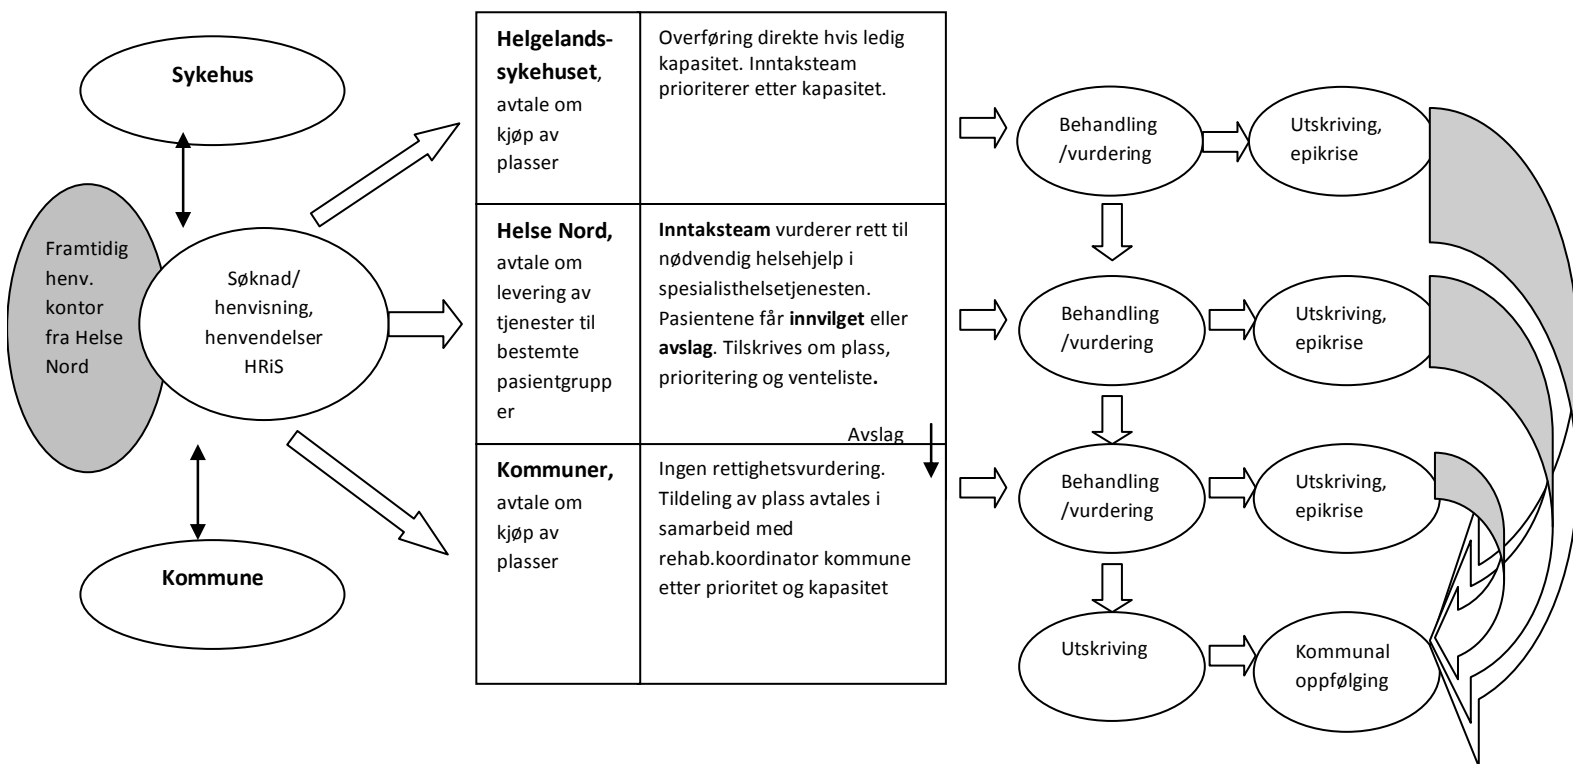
Sykehus

Framtidig henv. kontor fra Helse Nord

Søknad/ henvisning, henvendelser HRiS

Kommune

| | |
|---|---|
| **Helgelandssykehuset**, avtale om kjøp av plasser | Overføring direkte hvis ledig kapasitet. Inntaksteam prioriterer etter kapasitet. |
| **Helse Nord,** avtale om levering av tjenester til bestemte pasientgrupper | **Inntaksteam** vurderer rett til nødvendig helsehjelp i spesialisthelsetjenesten. Pasientene får **innvilget** eller **avslag**. Tilskrives om plass, prioritering og venteliste**.** Avslag |
| **Kommuner,** avtale om kjøp av plasser | Ingen rettighetsvurdering. Tildeling av plass avtales i samarbeid med rehab.koordinator kommune etter prioritet og kapasitet |

Behandling /vurdering

Utskriving, epikrise

Behandling /vurdering

Utskriving, epikrise

Behandling /vurdering

Utskriving, epikrise

Utskriving

Kommunal oppfølging